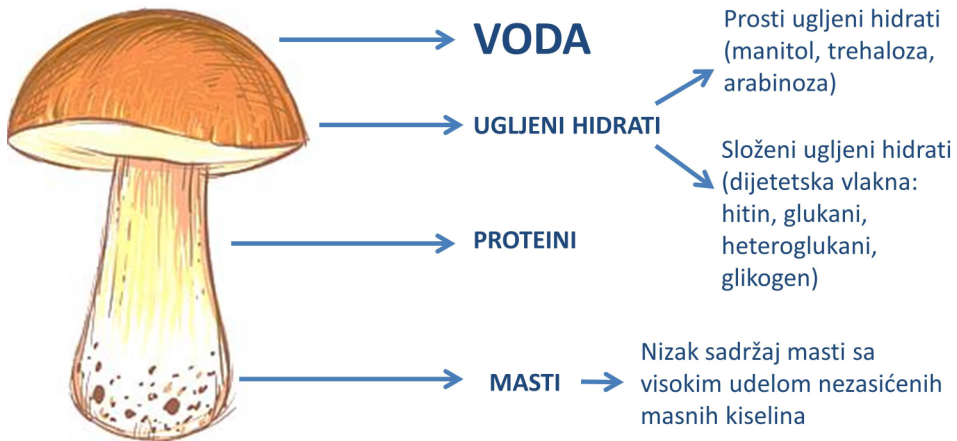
VODA

Prosti ugljeni hidrati (manitol, trehaloza, arabinoza)

UGLJENI HIDRATI

Složeni ugljeni hidrati (dijetetska vlakna: hitin, glukani, heteroglukani, glikogen)

PROTEINI

MASTI

Nizak sadržaj masti sa visokim udelom nezasićenih masnih kiselina